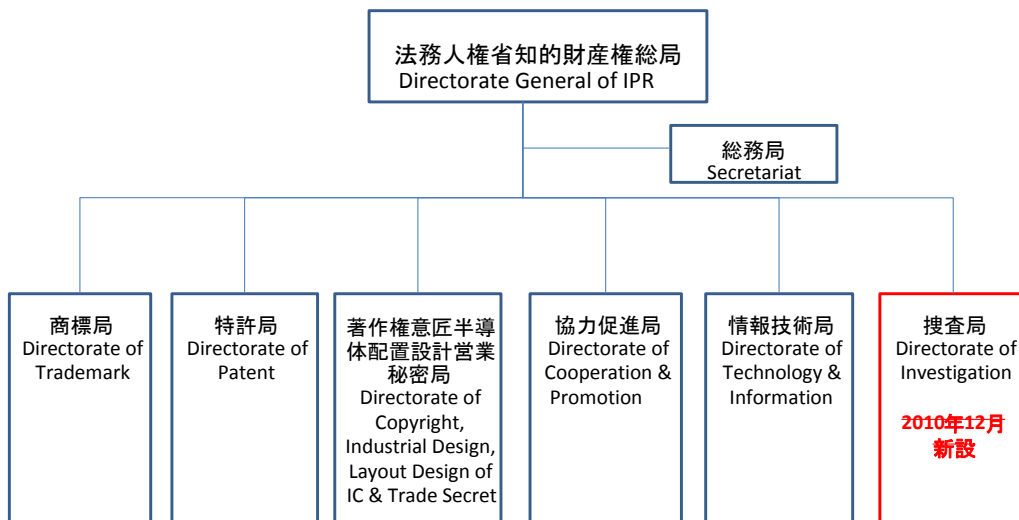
法務人権省知的財産権総局
Directorate General of IPR

総務局
Secretariat

商標局
Directorate of Trademark

特許局
Directorate of Patent

著作権意匠半導体配置設計営業秘密局
Directorate of Copyright, Industrial Design, Layout Design of IC & Trade Secret

協力促進局
Directorate of Cooperation & Promotion

情報技術局
Directorate of Technology & Information

捜査局
Directorate of Investigation

2010年12月
新設